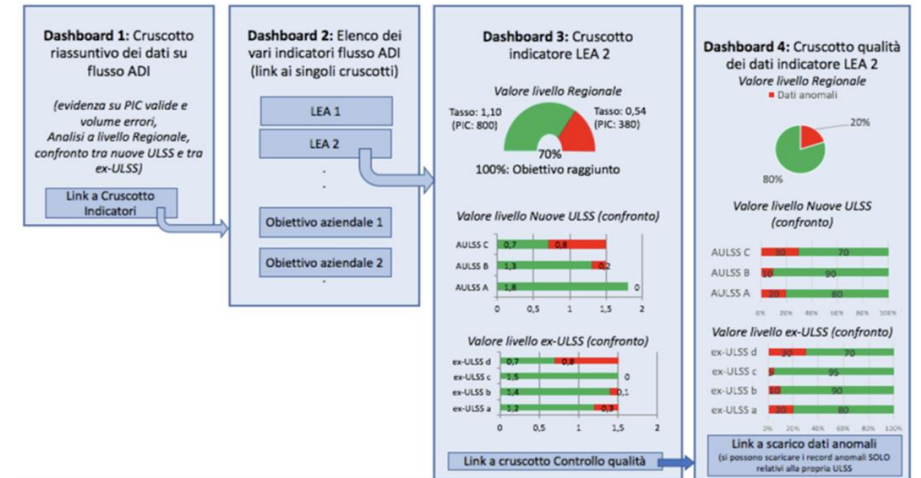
**Dashboard 1:** Cruscotto riassuntivo dei dati su flusso ADI

*(evidenza su PIC valide e volume errori, Analisi a livello Regionale, confronto tra nuove ULSS e tra ex-ULSS)*

Link a Cruscotto Indicatori

**Dashboard 2:** Elenco dei vari indicatori flusso ADI (link ai singoli cruscotti)

LEA 1

LEA 2

Obiettivo aziendale 1

Obiettivo aziendale 2

**Dashboard 3:** Cruscotto indicatore LEA 2

*Valore livello Regionale*

Tasso: 1,10 (PIC: 800)

Tasso: 0,54 (PIC: 380)

70%

100%: Obiettivo raggiunto

*Valore livello Nuove ULSS (confronto)*

AULSS C 0,7 0,8
AULSS B 1,3 0,2
AULSS A 1,8 0

0 0,5 1 1,5 2

*Valore livello ex-ULSS (confronto)*

ex-ULSS d 0,7 0,8
ex-ULSS c 1,5 0
ex-ULSS b 1,4 0,1
ex-ULSS a 1,2 0,3

0 0,5 1 1,5 2

Link a cruscotto Controllo qualità

**Dashboard 4:** Cruscotto qualità dei dati indicatore LEA 2

*Valore livello Regionale*

Dati anomali

20%

80%

*Valore livello Nuove ULSS (confronto)*

AULSS C 30 70
AULSS B 10 90
AULSS A 20 80

0% 20% 40% 60% 80% 100%

*Valore livello ex-ULSS (confronto)*

ex-ULSS d 30 70
ex-ULSS c 5 95
ex-ULSS b 10 90
ex-ULSS a 20 80

0% 20% 40% 60% 80% 100%

**Link a scarico dati anomali**
(si possono scaricare i record anomali SOLO relativi alla propria ULSS)